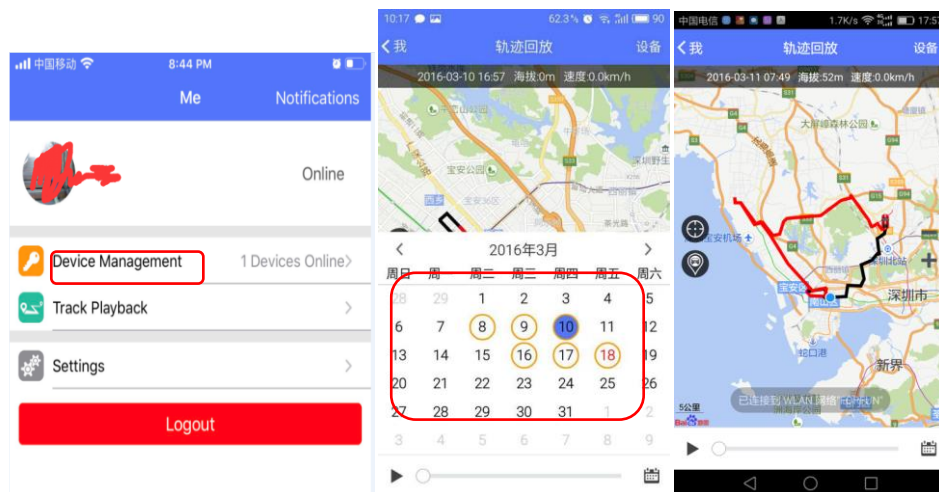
中国移动 8:44 PM

Me Notifications

Online

Device Management 1 Devices Online

Track Playback

Settings

Logout

10:17 62.3% 90

我 轨迹回放 设备

2016-03-10 16:57 海拔:0m 速度:0.0km/h

宝安公园

2016年3月

| 周日 | 周 | 周二 | 周三 | 周四 | 周五 | 周六 |
|---|---|---|---|---|---|---|
| 28 | 29 | 1 | 2 | 3 | 4 | 5 |
| 6 | 7 | 8 | 9 | 10 | 11 | 12 |
| 13 | 14 | 15 | 16 | 17 | 18 | 19 |
| 20 | 21 | 22 | 23 | 24 | 25 | 26 |
| 27 | 28 | 29 | 30 | 31 | 1 | 2 |
| 3 | 4 | 5 | 6 | 7 | 8 | 9 |

中国电信 1.7K/s 17:5

我 轨迹回放 设备

2016-03-11 07:49 海拔:52m 速度:0.0km/h

大屏嶂森林公园

宝安机场

深圳北站

深圳市

蛇口港

新界

5公里

已连接到 WLAN 网络 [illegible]